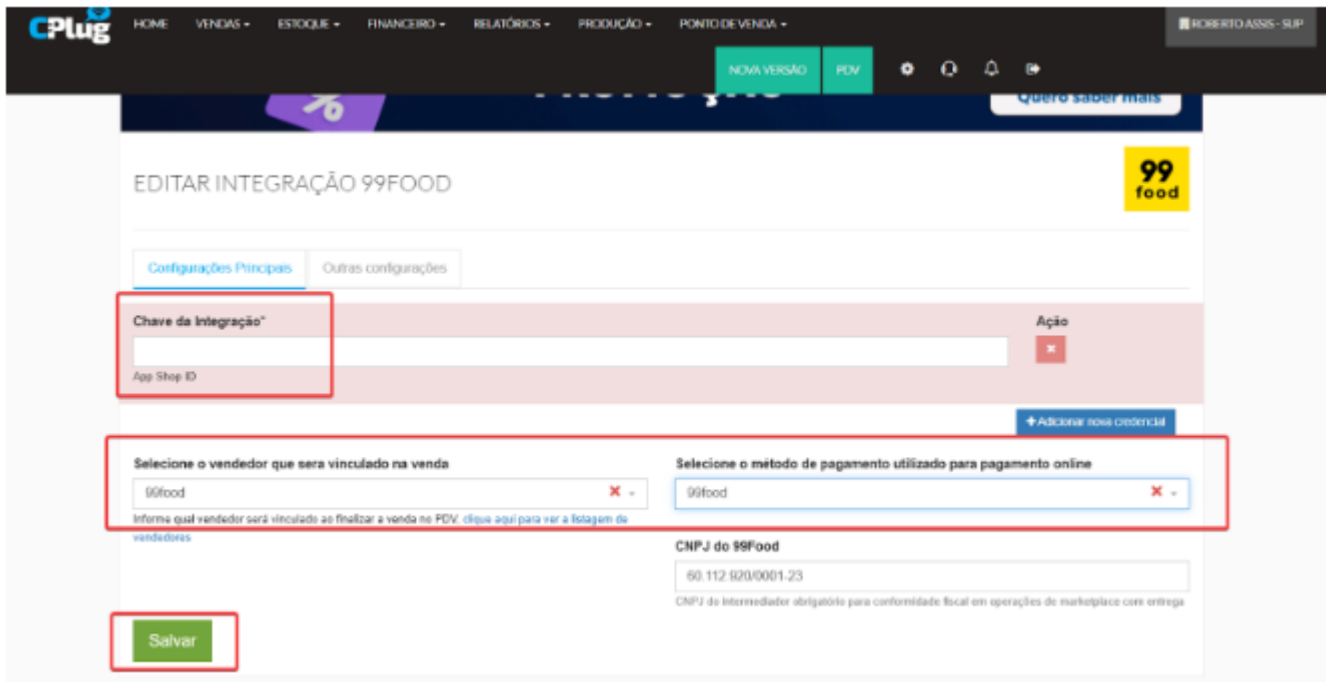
CPlug HOME VENDAS ▾ ESTOQUE ▾ FINANCEIRO ▾ RELATÓRIOS ▾ PRODUÇÃO ▾ PONTO DE VENDA ▾ ROBERTO ASSIS - SUP

NOVA VERSÃO PDV

Quero saber mais

EDITAR INTEGRAÇÃO 99FOOD

99 food

Configurações Principais Outras configurações

Chave da Integração*

App Shop ID

Ação

+ Adicionar nova credencial

Selecione o vendedor que sera vinculado na venda

99food

Informe qual vendedor será vinculado ao finalizar a venda no PDV. clique aqui para ver a listagem de vendedores

Selecione o método de pagamento utilizado para pagamento online

99food

CNPJ do 99Food

60.112.920/0001-23

CNPJ do intermediador obrigatório para conformidade fiscal em operações de marketplace com entrega

Salvar